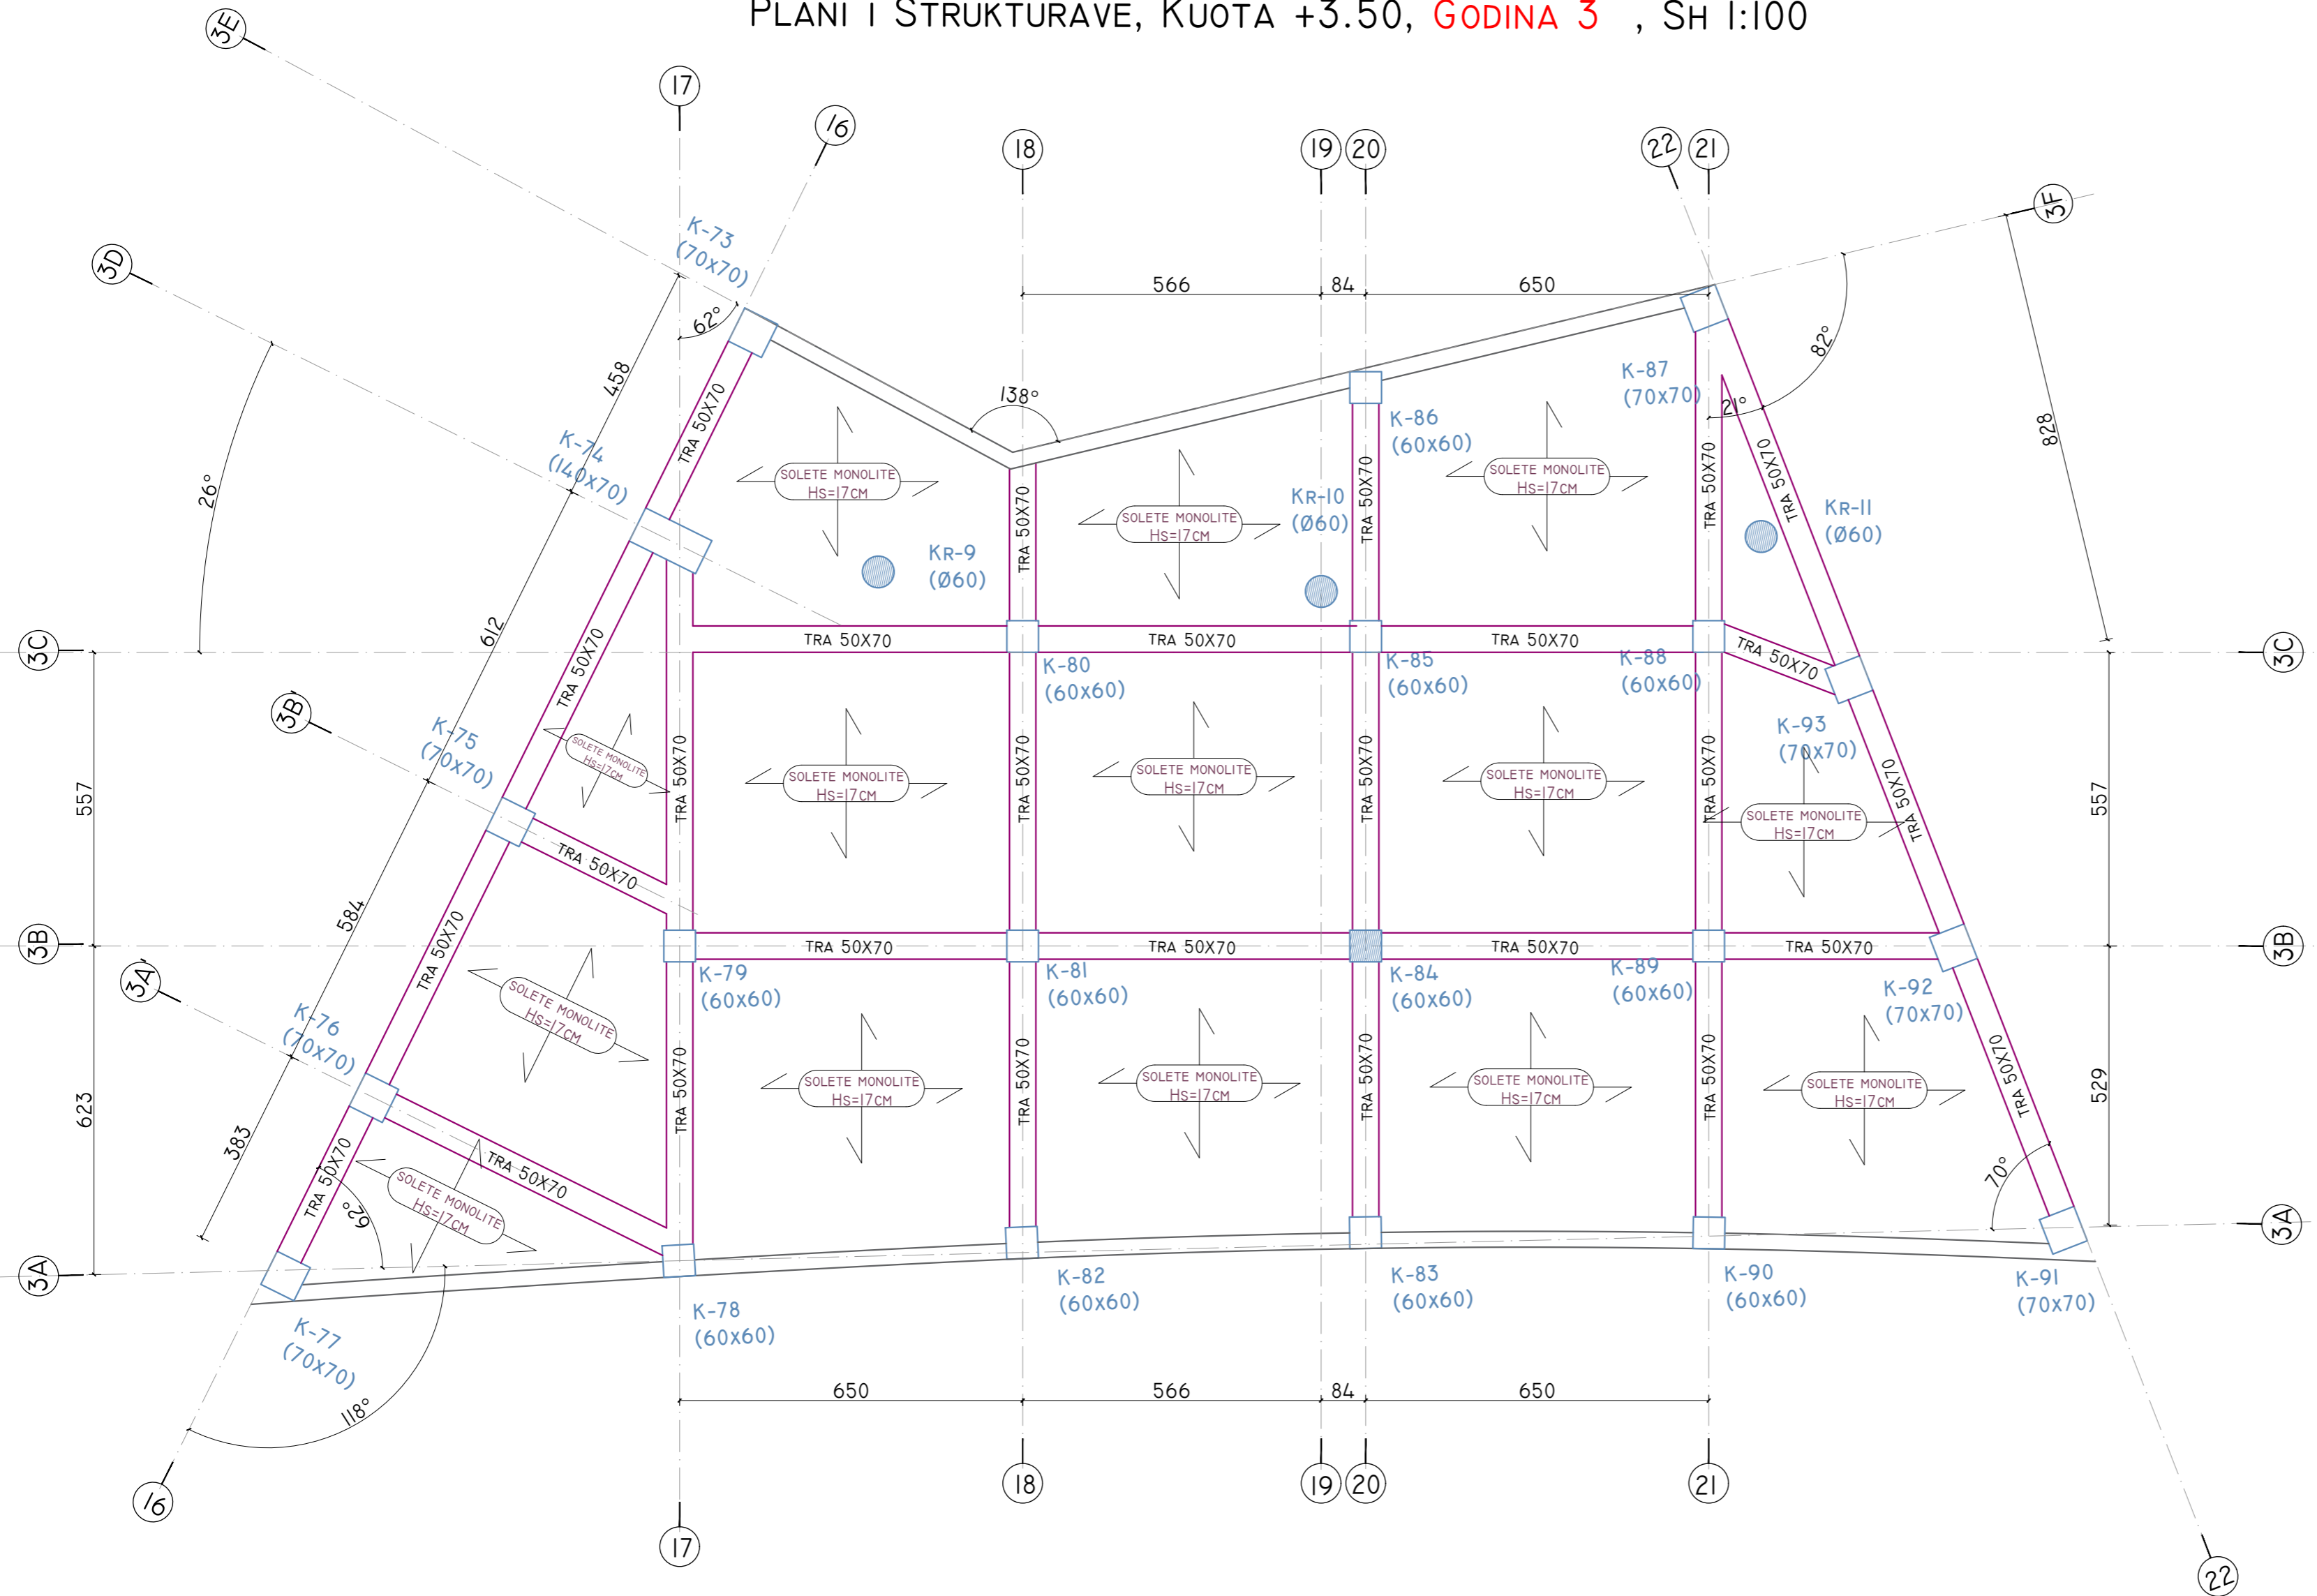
PLANI I STRUKTURAVE, KUOTA +3.50, GODINA 3 , SH 1:100

3E
17
16
18
19
20
22
21
3F
3D
K-73
(70x70)
62°
566
84
650
458
138°
82°
K-87
(70x70)
K-86
(60x60)
21°
828
26°
K-74
(140x70)
TRA 50X70
SOLETE MONOLITE
HS=17CM
TRA 50X70
SOLETE MONOLITE
HS=17CM
KR-10
(Ø60)
TRA 50X70
SOLETE MONOLITE
HS=17CM
TRA 50X70
TRA 50X70
KR-11
(Ø60)
KR-9
(Ø60)
612
TRA 50X70
TRA 50X70
TRA 50X70
3C
3C
K-80
(60x60)
K-85
(60x60)
K-88
(60x60)
TRA 50X70
3B
K-75
(70x70)
TRA 50X70
SOLETE MONOLITE
HS=17CM
TRA 50X70
SOLETE MONOLITE
HS=17CM
TRA 50X70
SOLETE MONOLITE
HS=17CM
TRA 50X70
SOLETE MONOLITE
HS=17CM
TRA 50X70
K-93
(70x70)
SOLETE MONOLITE
HS=17CM
TRA 50X70
557
557
TRA 50X70
584
3B
TRA 50X70
TRA 50X70
TRA 50X70
TRA 50X70
TRA 50X70
3B
3A
K-79
(60x60)
K-81
(60x60)
K-84
(60x60)
K-89
(60x60)
K-92
(70x70)
SOLETE MONOLITE
HS=17CM
K-76
(70x70)
TRA 50X70
SOLETE MONOLITE
HS=17CM
TRA 50X70
SOLETE MONOLITE
HS=17CM
TRA 50X70
SOLETE MONOLITE
HS=17CM
TRA 50X70
SOLETE MONOLITE
HS=17CM
SOLETE MONOLITE
HS=17CM
TRA 50X70
623
383
529
TRA 50X70
TRA 50X70
62°
SOLETE MONOLITE
HS=17CM
70°
3A
3A
K-82
(60x60)
K-83
(60x60)
K-90
(60x60)
K-91
(70x70)
K-78
(60x60)
K-77
(70x70)
118°
650
566
84
650
18
19
20
21
16
17
22